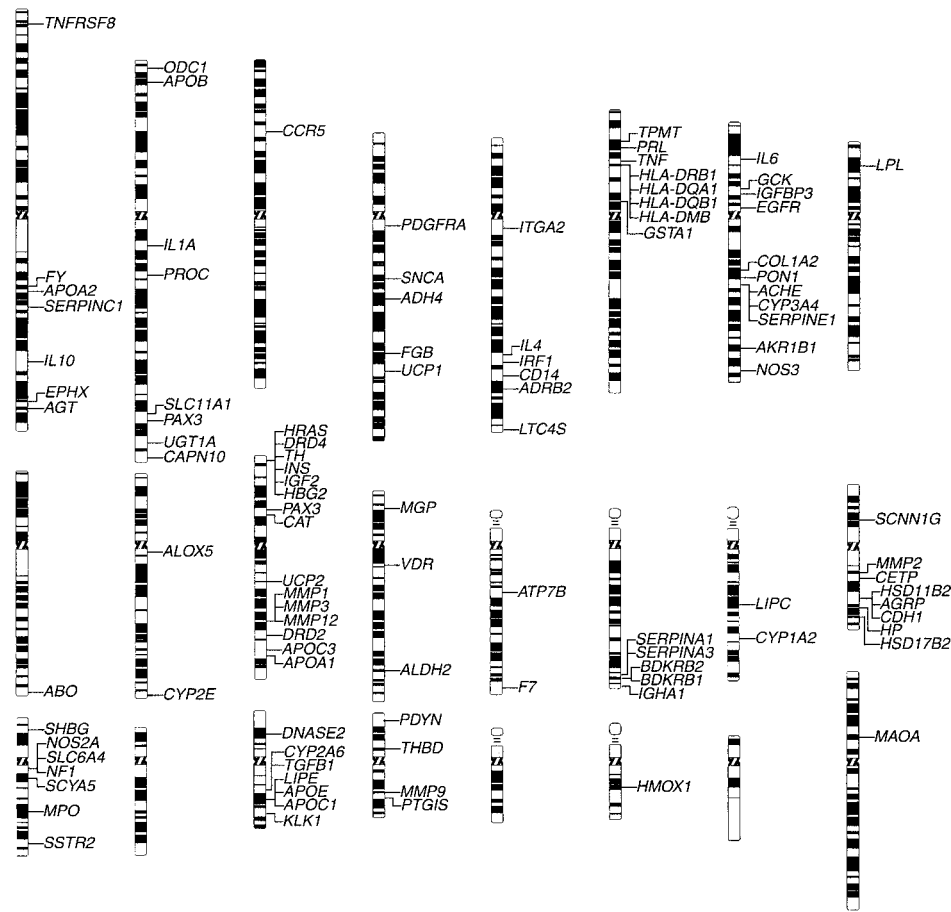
TNFRSF8
FY
APOA2
SERPINC1
IL10
EPHX
AGT

ODC1
APOB
IL1A
PROC
SLC11A1
PAX3
UGT1A
CAPN10

CCR5

PDGFRA
SNCA
ADH4
FGB
UCP1

ITGA2
IL4
IRF1
CD14
ADRB2
LTC4S

TPMT
PRL
TNF
HLA-DRB1
HLA-DQA1
HLA-DQB1
HLA-DMB
GSTA1

IL6
GCK
IGFBP3
EGFR
COL1A2
PON1
ACHE
CYP3A4
SERPINE1
AKR1B1
NOS3

LPL

ABO

ALOX5
CYP2E

HRAS
DRD4
TH
INS
IGF2
HBG2
PAX3
CAT
UCP2
MMP1
MMP3
MMP12
DRD2
APOC3
APOA1

MGP
VDR
ALDH2

ATP7B
F7

SERPINA1
SERPINA3
BDKRB2
BDKRB1
IGHA1

LIPC
CYP1A2

SCNN1G
MMP2
CETP
HSD11B2
AGRP
CDH1
HP
HSD17B2

SHBG
NOS2A
SLC6A4
NF1
SCYA5
MPO
SSTR2

DNASE2
CYP2A6
TGFB1
LIPE
APOE
APOC1
KLK1

PDYN
THBD
MMP9
PTGIS

HMOX1

MAOA